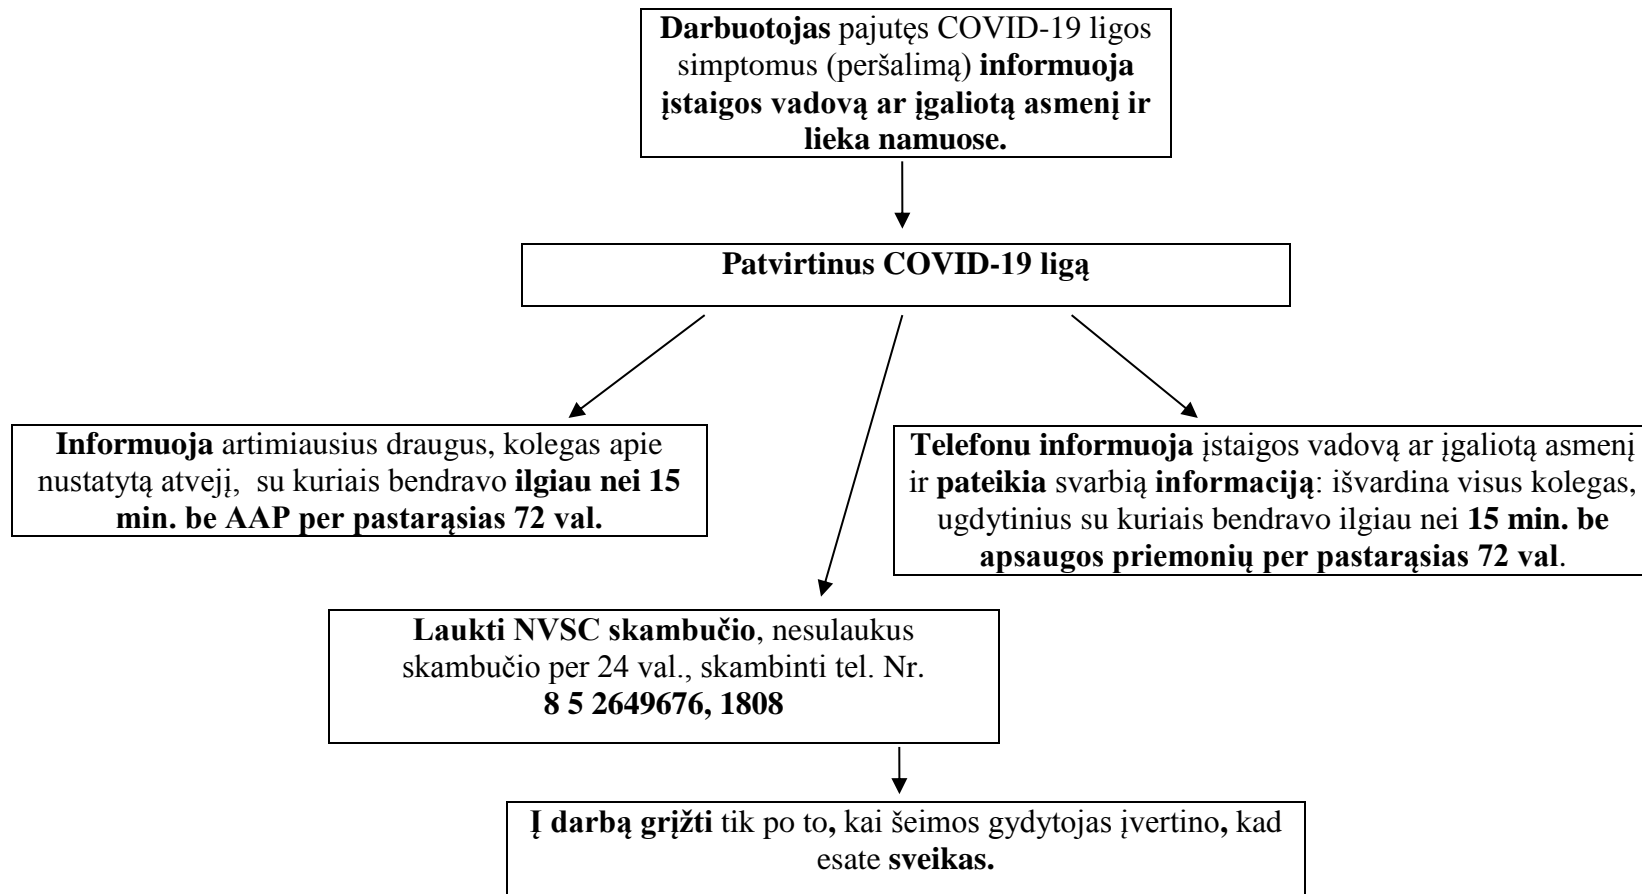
Darbuotojas pajutęs COVID-19 ligos simptomus (peršalimą) informuoja įstaigos vadovą ar įgaliotą asmenį ir lieka namuose.

Patvirtinus COVID-19 ligą

Informuoja artimiausius draugus, kolegas apie nustatytą atvejį, su kuriais bendravo ilgiau nei 15 min. be AAP per pastarąsias 72 val.

Telefonu informuoja įstaigos vadovą ar įgaliotą asmenį ir pateikia svarbią informaciją: išvardina visus kolegas, ugdytinius su kuriais bendravo ilgiau nei 15 min. be apsaugos priemonių per pastarąsias 72 val.

Laukti NVSC skambučio, nesulaukus skambučio per 24 val., skambinti tel. Nr. 8 5 2649676, 1808

Į darbą grįžti tik po to, kai šeimos gydytojas įvertino, kad esate sveikas.